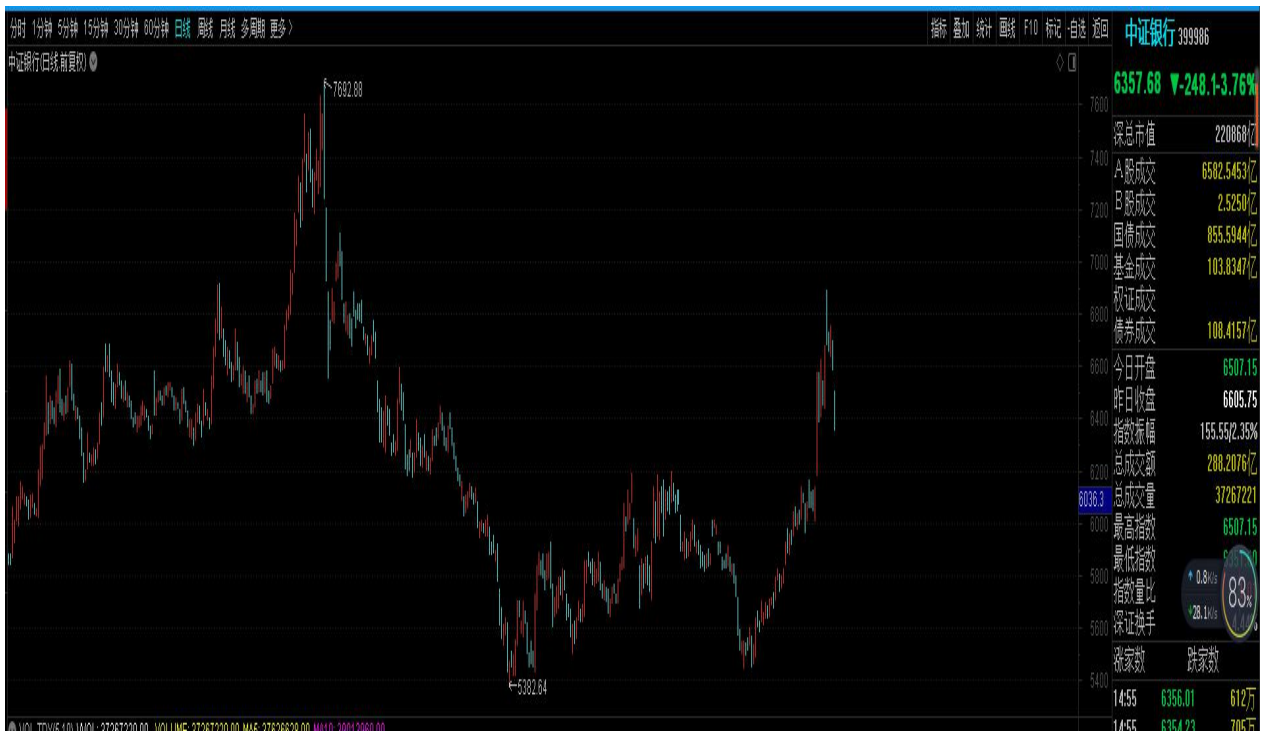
分时 1分钟 5分钟 15分钟 30分钟 60分钟 日线 周线 月线 多周期 更多 >

指标 叠加 统计 画线 F10 标记 +自选 返回

中证银行(日线 前复权)

7692.88

5382.64

7600
7400
7200
7000
6800
6600
6400
6200
6036.3
6000
5800
5600
5400

中证银行 399986

6357.68 ▼-248.1 -3.76%

| 深总市值 | 220868亿 |
|---|---|
| A股成交 | 6582.5453亿 |
| B股成交 | 2.5250亿 |
| 国债成交 | 855.5944亿 |
| 基金成交 | 103.8347亿 |
| 权证成交 | |
| 债券成交 | 108.4157亿 |
| 今日开盘 | 6507.15 |
| 昨日收盘 | 6605.75 |
| 指数振幅 | 155.55/2.35% |
| 总成交额 | 288.2076亿 |
| 总成交量 | 37267221 |
| 最高指数 | 6507.15 |
| 最低指数 | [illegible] |
| 指数量比 | |
| 深证换手 | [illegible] |

0.8K/s
28.1K/s
83%

涨家数 跌家数

| 14:55 | 6356.01 | 612万 |
|---|---|---|
| 14:55 | 6354.23 | 705万 |

VOL-TDX(5,10) VOL: 37267220.00 VOLUME: 37267220.00 MA5: 37626628.00 MA10: 29912960.00